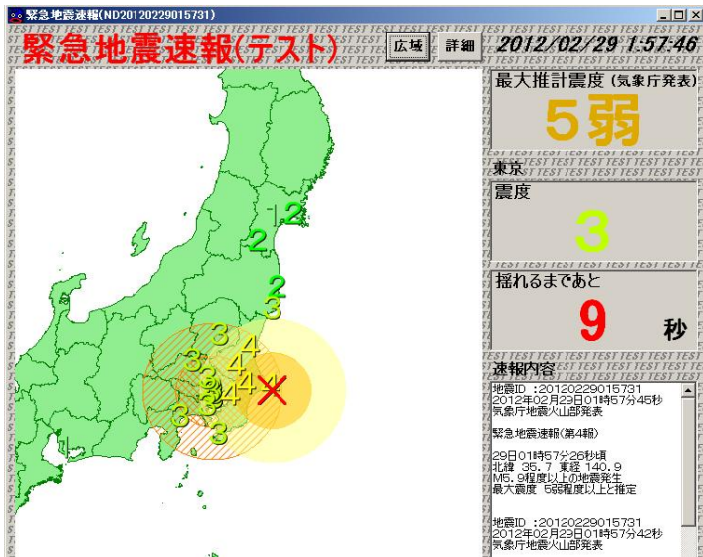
緊急地震速報(ND20120229015731)

緊急地震速報(テスト)

広域 詳細

2012/02/29 1:57:46

TEST TEST TEST TEST TEST

最大推計震度 (気象庁発表)

5弱

東京

震度

3

揺れるまであと

9 秒

速報内容

地震ID :20120229015731
2012年02月29日01時57分45秒
気象庁地震火山部発表

緊急地震速報(第4報)

29日01時57分26秒頃
北緯 35.7 東経 140.9
M5.9程度以上の地震発生
最大震度 5弱程度以上と推定

地震ID :20120229015731
2012年02月29日01時57分42秒
気象庁地震火山部発表

1 2 2 2 3 3 4 3 4 3 4 3 4 1 3 3 3